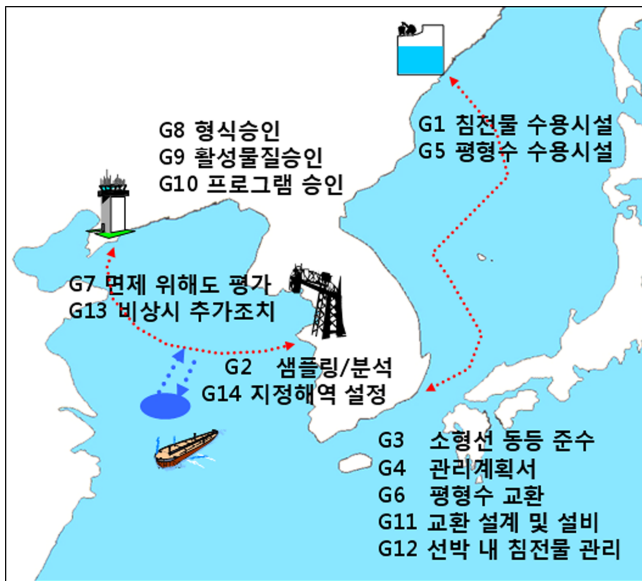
G8 형식승인
G9 활성물질승인
G10 프로그램 승인

G1 침전물 수용시설
G5 평형수 수용시설

G7 면제 위해도 평가
G13 비상시 추가조치

G2 샘플링/분석
G14 지정해역 설정

G3 소형선 동등 준수
G4 관리계획서
G6 평형수 교환
G11 교환 설계 및 설비
G12 선박 내 침전물 관리